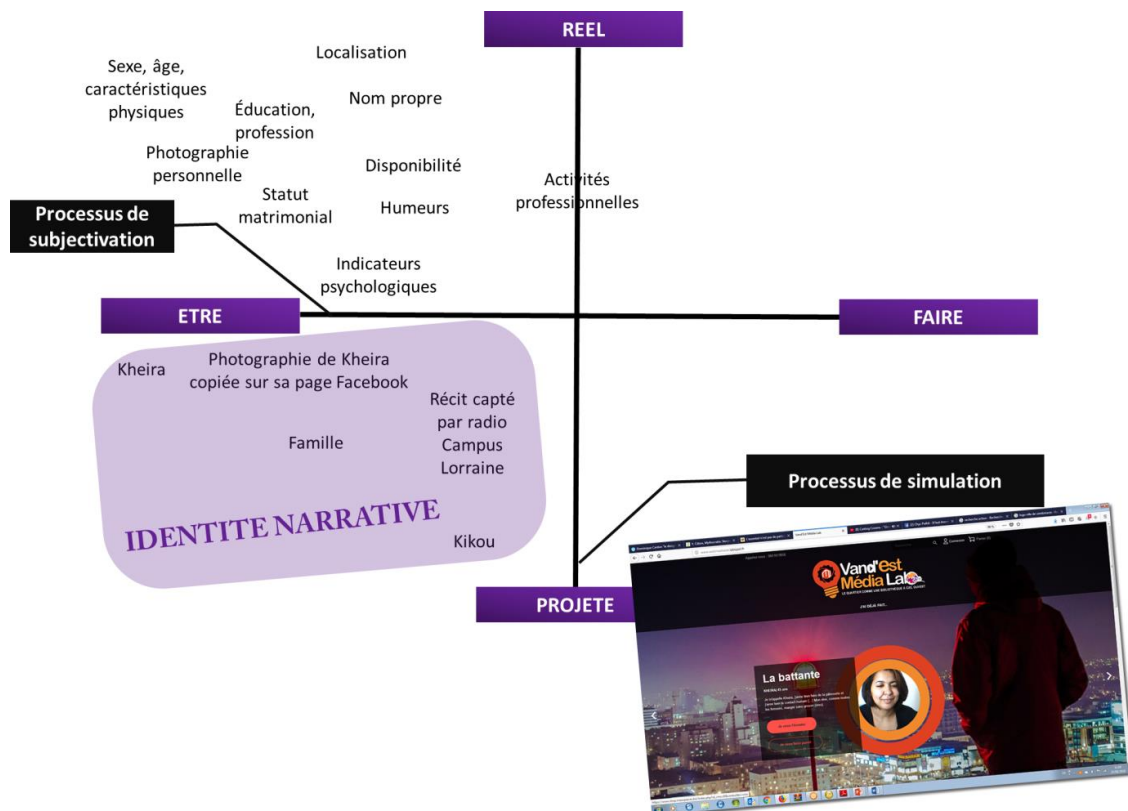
REEL

Localisation

Sexe, âge, caractéristiques physiques

Éducation, profession

Nom propre

Photographie personnelle

Disponibilité

Statut matrimonial

Humeurs

Activités professionnelles

Processus de subjectivation

Indicateurs psychologiques

ETRE

FAIRE

Kheira

Photographie de Kheira copiée sur sa page Facebook

Récit capté par radio Campus Lorraine

Famille

IDENTITE NARRATIVE

Kikou

Processus de simulation

PROJETE

Vand'est Média Lab

La battante